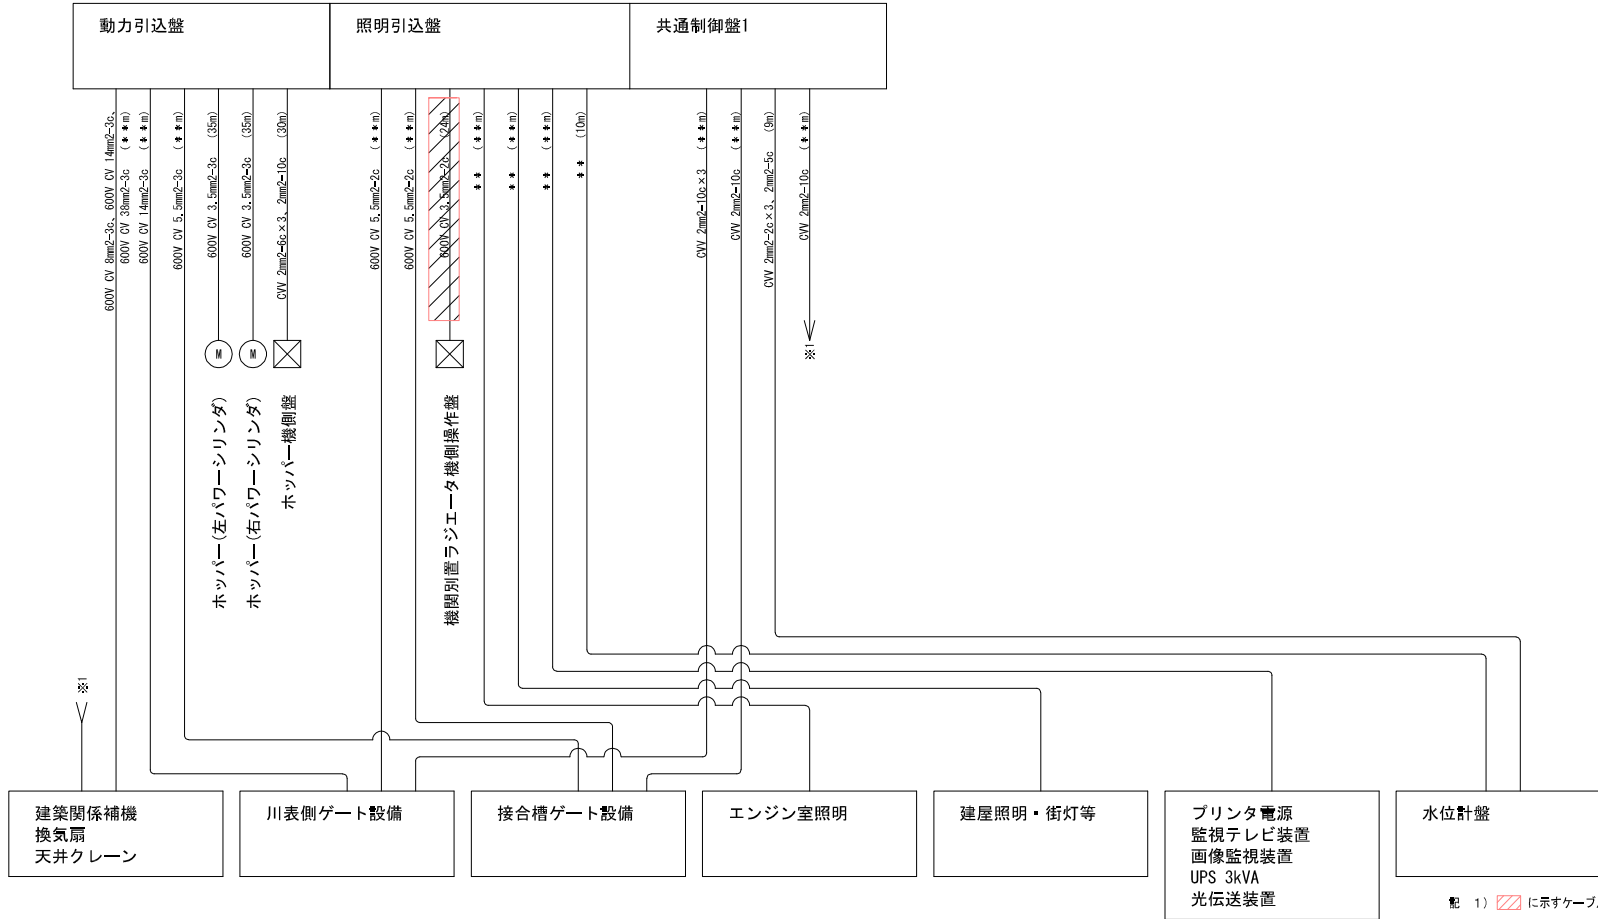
動力引込盤

照明引込盤

共通制御盤1

600V CV 8mm2-3c、600V CV 14mm2-3c、(＊＊m)

600V CV 38mm2-3c (＊＊m)

600V CV 14mm2-3c (＊＊m)

600V CV 5.5mm2-3c (＊＊m)

600V CV 3.5mm2-3c (35m)

600V CV 3.5mm2-3c (35m)

CVV 2mm2-6c×3、2mm2-10c (30m)

600V CV 5.5mm2-2c (＊＊m)

600V CV 5.5mm2-2c (＊＊m)

600V CV 3.5mm2-2c (24m)

＊＊ (＊＊m)

＊＊ (＊＊m)

＊＊ (＊＊m)

＊＊ (10m)

CVV 2mm2-10c×3 (＊＊m)

CVV 2mm2-10c (＊＊m)

CVV 2mm2-2c×3、2mm2-5c (9m)

CVV 2mm2-10c (＊＊m)

※1

M

M

ホッパー(左パワーシリンダ)

ホッパー(右パワーシリンダ)

ホッパー機側盤

機関別置ラジエータ機側操作盤

※1

建築関係補機
換気扇
天井クレーン

川表側ゲート設備

接合槽ゲート設備

エンジン室照明

建屋照明・街灯等

プリンタ電源
監視テレビ装置
画像監視装置
UPS 3kVA
光伝送装置

水位計盤

記 1) に示すケーブ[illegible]